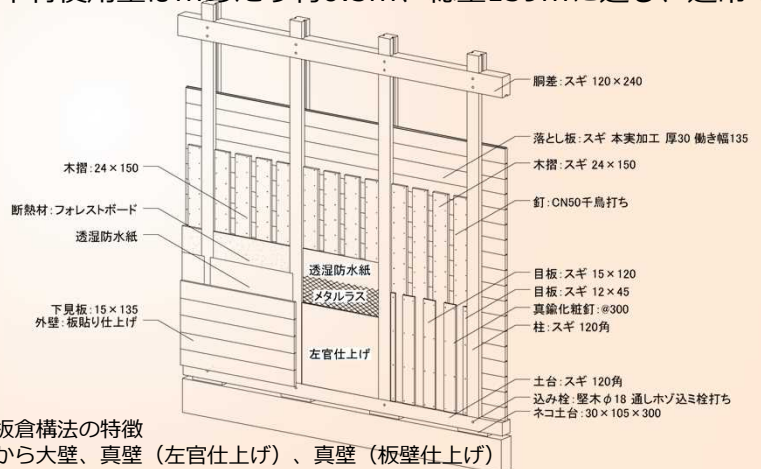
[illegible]使用量は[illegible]15cm、板壁150mmを通し、通常

胴差:スギ 120×240

落とし板:スギ 本実加工 厚30 働き幅135

木摺:スギ 24×150

釘:CN50千鳥打ち

木摺:24×150

断熱材:フォレストボード

透湿防水紙

透湿防水紙

メタルラス

目板:スギ 15×120

目板:スギ 12×45

真鍮化粧釘:@300

柱:スギ 120角

下見板:15×135
外壁:板貼り仕上げ

左官仕上げ

土台:スギ 120角

込み栓:堅木φ18 通しホゾ込ミ栓打ち

ネコ土台:30×105×300

板倉構法の特徴
から大壁、真壁(左官仕上げ)、真壁(板壁仕上げ)